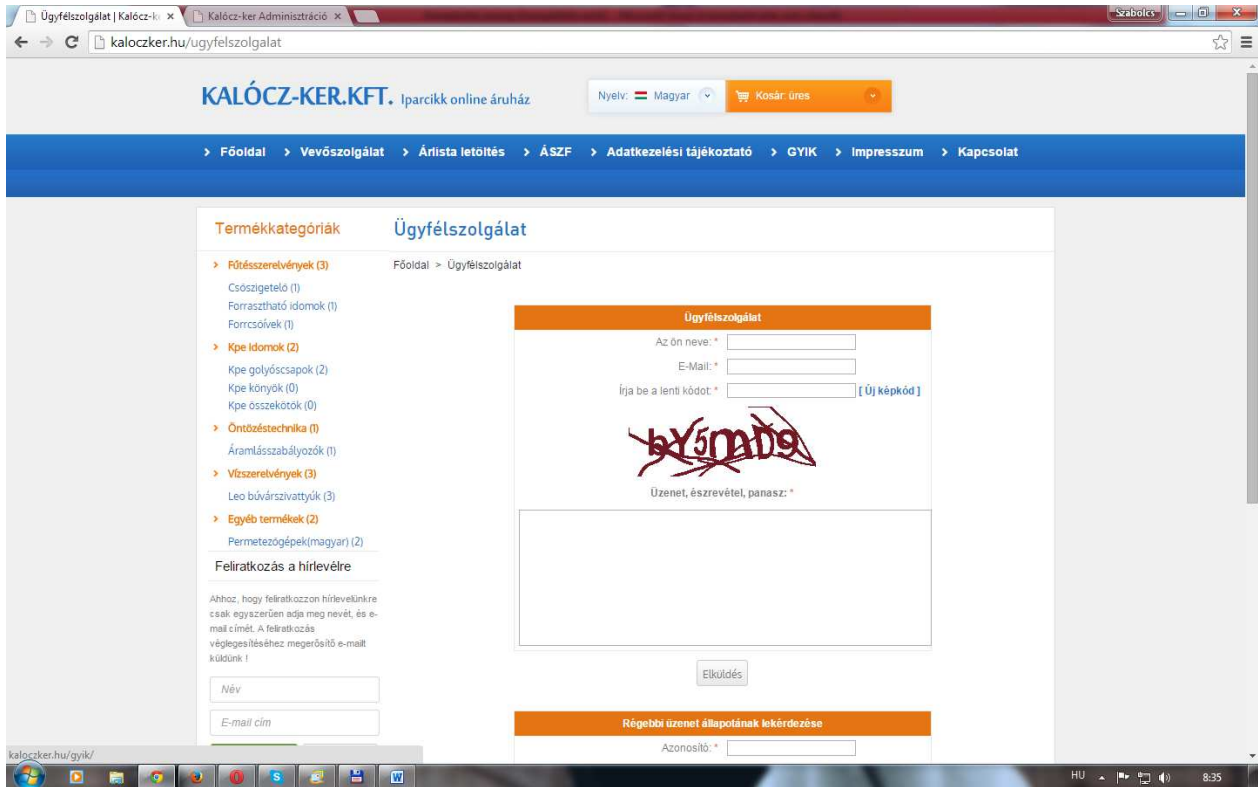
Ügyfélszolgálat | Kalócz-k ×
Kalócz-ker Adminisztráció ×
Szabolcs
kaloczker.hu/ugyfelszolgalat

KALÓCZ-KER.KFT. Iparcikk online áruház
Nyelv: Magyar
Kosár: üres

› Főoldal › Vevőszolgálat › Árlista letöltés › ÁSZF › Adatkezelési tájékoztató › GYIK › Impresszum › Kapcsolat

Termékkategóriák
› Fűtésszerelvények (3)
Csőszigetelő (1)
Forrasztható idomok (1)
Forrcsövek (1)
› Kpe idomok (2)
Kpe golyóscsapok (2)
Kpe könyök (0)
Kpe összekötők (0)
› Öntözéstechnika (1)
Áramlásszabályozók (1)
› Vízszerelvények (3)
Leo búvárszivattyúk (3)
› Egyéb termékek (2)
Permetezögépek(magyar) (2)

Feliratkozás a hírlevélre
Ahhoz, hogy feliratkozzon hírlevelünkre csak egyszerűen adja meg nevét, és e-mail címét. A feliratkozás véglegesítéséhez megerősítő e-mailt küldünk !
Név
E-mail cím

Ügyfélszolgálat
Főoldal > Ügyfélszolgálat

Ügyfélszolgálat
Az ön neve: *
E-Mail: *
Írja be a lenti kódot: * [ Új képkód ]
bY5mb9
Üzenet, észrevétel, panasz: *
Elküldés

Régebbi üzenet állapotának lekérdezése
Azonosító: *

kaloczker.hu/gyik/
HU 8:35